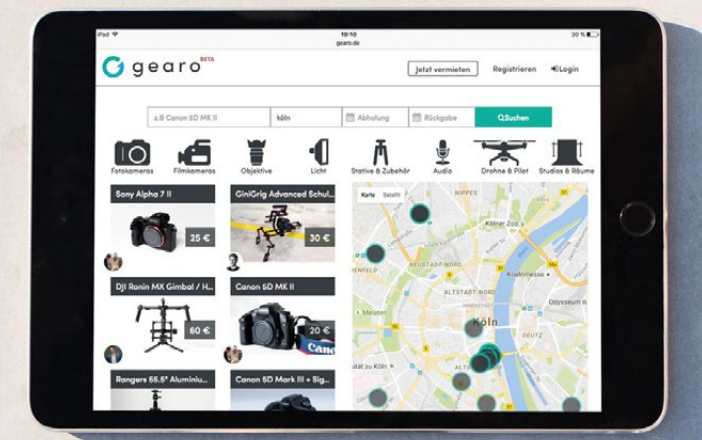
iPad
10:10
gearo.de
30 %

gearo BETA
Jetzt vermieten
Registrieren
Login

z.B Canon 5D MK II
köln
Abholung
Rückgabe
Suchen

Fotokameras
Filmkameras
Objektive
Licht
Stative & Zubehör
Audio
Drohne & Pilot
Studios & Räume

Sony Alpha 7 II
25 €
GiniGrig Advanced Schul...
30 €
DJI Ronin MX Gimbal / H...
60 €
Canon 5D MK II
20 €
Rangers 55.5" Aluminiu...
Canon 5D Mark III + Sig...

Karte
Satellit
NIPPES
NEUSTADT-NORD
Kölner Zoo
ALTSTADT-NORD
Köln
DEUTZ
Odysseum
Lanxess
ALTSTADT-SÜD
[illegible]ENFELD
zu Köln